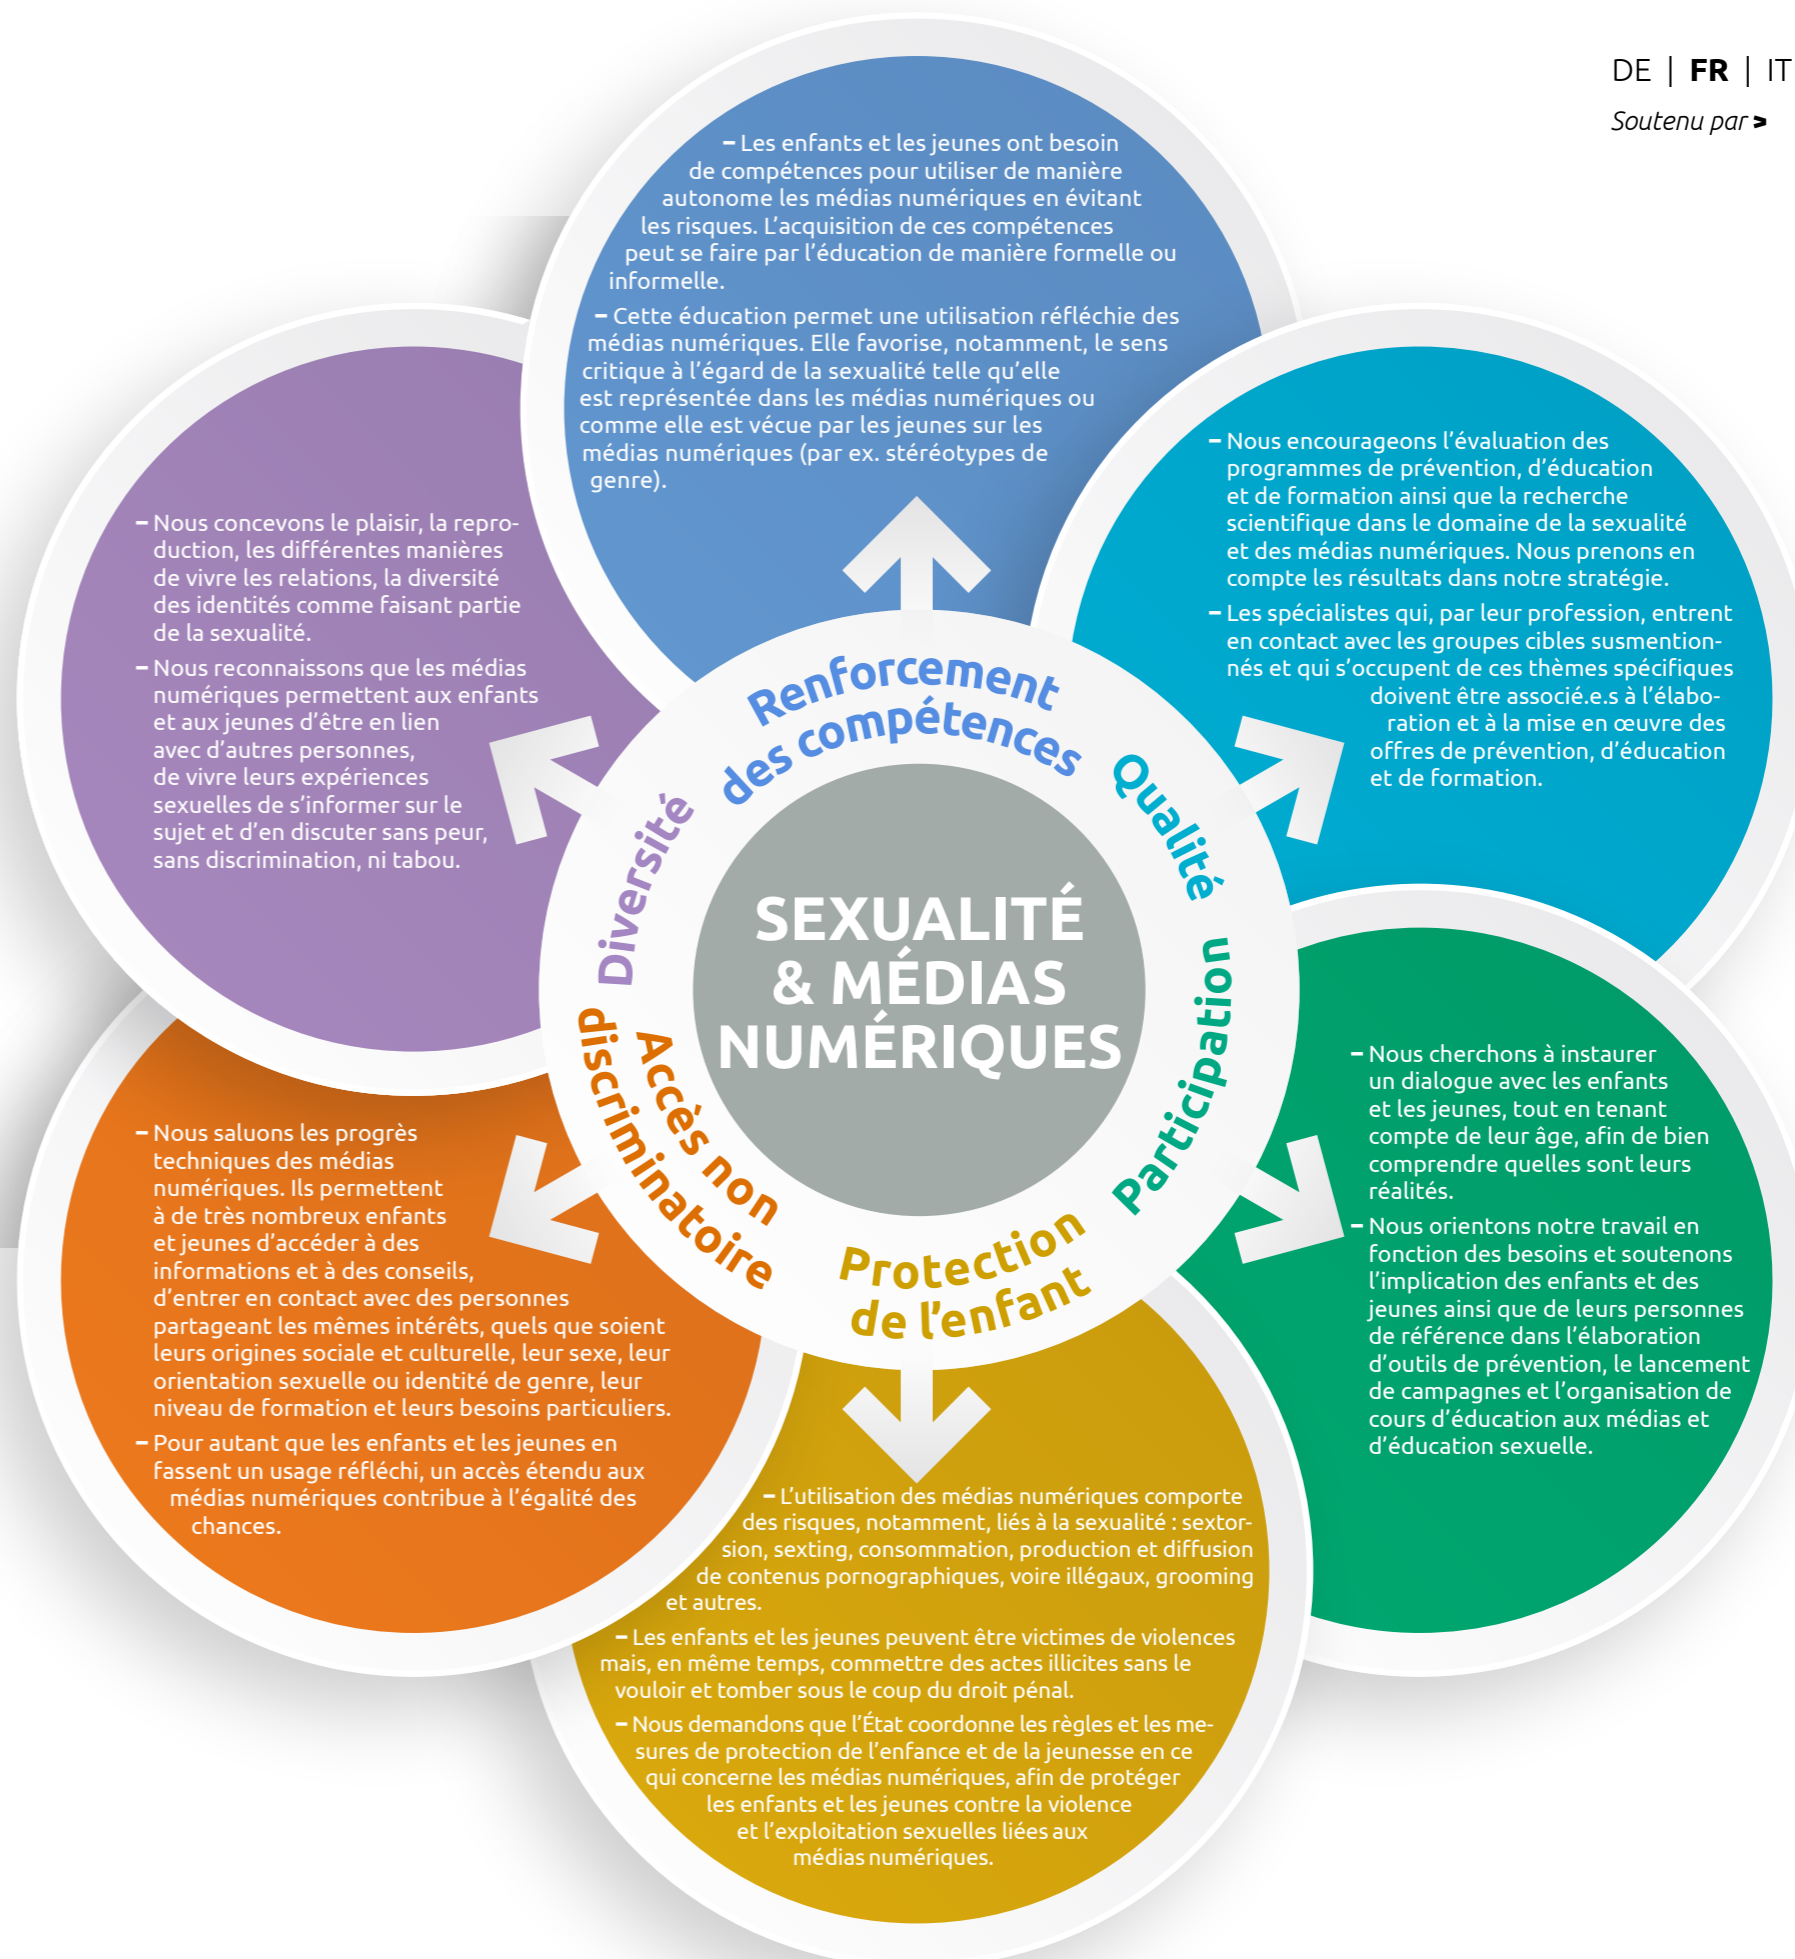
DE | FR | IT

Soutenu par >

– Les enfants et les jeunes ont besoin de compétences pour utiliser de manière autonome les médias numériques en évitant les risques. L'acquisition de ces compétences peut se faire par l'éducation de manière formelle ou informelle.

– Cette éducation permet une utilisation réfléchie des médias numériques. Elle favorise, notamment, le sens critique à l'égard de la sexualité telle qu'elle est représentée dans les médias numériques ou comme elle est vécue par les jeunes sur les médias numériques (par ex. stéréotypes de genre).

– Nous encourageons l'évaluation des programmes de prévention, d'éducation et de formation ainsi que la recherche scientifique dans le domaine de la sexualité et des médias numériques. Nous prenons en compte les résultats dans notre stratégie.

– Les spécialistes qui, par leur profession, entrent en contact avec les groupes cibles susmentionnés et qui s'occupent de ces thèmes spécifiques doivent être associé.e.s à l'élaboration et à la mise en œuvre des offres de prévention, d'éducation et de formation.

– Nous concevons le plaisir, la reproduction, les différentes manières de vivre les relations, la diversité des identités comme faisant partie de la sexualité.

– Nous reconnaissons que les médias numériques permettent aux enfants et aux jeunes d'être en lien avec d'autres personnes, de vivre leurs expériences sexuelles de s'informer sur le sujet et d'en discuter sans peur, sans discrimination, ni tabou.

Renforcement des compétences

Qualité

Diversité

SEXUALITÉ & MÉDIAS NUMÉRIQUES

Participation

Accès non discriminatoire

Protection de l'enfant

– Nous cherchons à instaurer un dialogue avec les enfants et les jeunes, tout en tenant compte de leur âge, afin de bien comprendre quelles sont leurs réalités.

– Nous orientons notre travail en fonction des besoins et soutenons l'implication des enfants et des jeunes ainsi que de leurs personnes de référence dans l'élaboration d'outils de prévention, le lancement de campagnes et l'organisation de cours d'éducation aux médias et d'éducation sexuelle.

– Nous saluons les progrès techniques des médias numériques. Ils permettent à de très nombreux enfants et jeunes d'accéder à des informations et à des conseils, d'entrer en contact avec des personnes partageant les mêmes intérêts, quels que soient leurs origines sociale et culturelle, leur sexe, leur orientation sexuelle ou identité de genre, leur niveau de formation et leurs besoins particuliers.

– Pour autant que les enfants et les jeunes en fassent un usage réfléchi, un accès étendu aux médias numériques contribue à l'égalité des chances.

– L'utilisation des médias numériques comporte des risques, notamment, liés à la sexualité : sextorsion, sexting, consommation, production et diffusion de contenus pornographiques, voire illégaux, grooming et autres.

– Les enfants et les jeunes peuvent être victimes de violences mais, en même temps, commettre des actes illicites sans le vouloir et tomber sous le coup du droit pénal.

– Nous demandons que l'État coordonne les règles et les mesures de protection de l'enfance et de la jeunesse en ce qui concerne les médias numériques, afin de protéger les enfants et les jeunes contre la violence et l'exploitation sexuelles liées aux médias numériques.